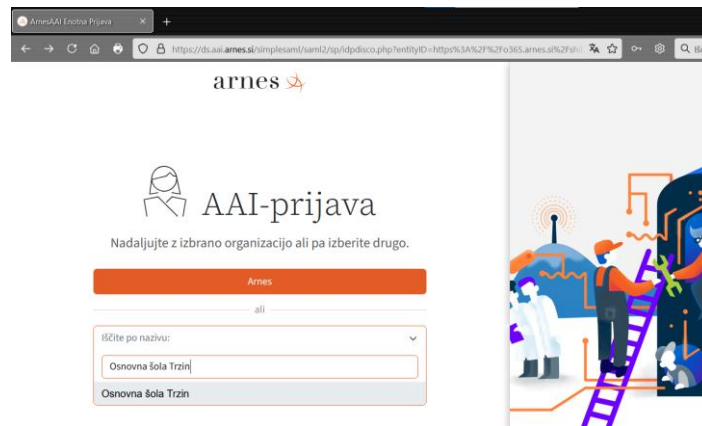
ArnesAAI Enotna Prijava ×

https://ds.aai.arnes.si/simplesaml/saml2/sp/idpdisco.php?entityID=https%3A%2F%2Fo365.arnes.si%2Fshi

arnes

AAI-prijava

Nadaljujte z izbrano organizacijo ali pa izberite drugo.

Arnes

ali

Iščite po nazivu:

Osnovna šola Trzin

Osnovna šola Trzin